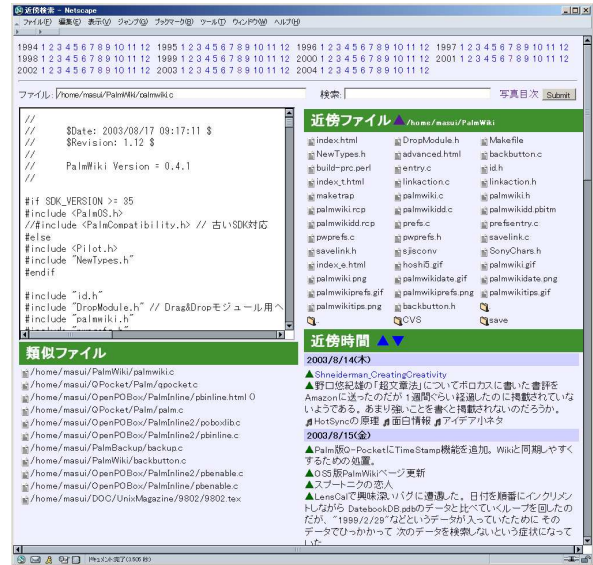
近傍検索 - Netscape

ファイル(F) 編集(E) 表示(V) ジャンプ(G) ブックマーク(B) ツール(T) ウィンドウ(W) ヘルプ(H)

1994 1 2 3 4 5 6 7 8 9 10 11 12 1995 1 2 3 4 5 6 7 8 9 10 11 12 1996 1 2 3 4 5 6 7 8 9 10 11 12 1997 1 2 3 4 5 6 7 8 9 10 11 12
1998 1 2 3 4 5 6 7 8 9 10 11 12 1999 1 2 3 4 5 6 7 8 9 10 11 12 2000 1 2 3 4 5 6 7 8 9 10 11 12 2001 1 2 3 4 5 6 7 8 9 10 11 12
2002 1 2 3 4 5 6 7 8 9 10 11 12 2003 1 2 3 4 5 6 7 8 9 10 11 12 2004 1 2 3 4 5 6 7 8 9 10 11 12

ファイル: /home/masui/PalmWiki/palmwiki.c

検索: 写真目次 Submit

//
//      $Date: 2003/08/17 09:17:11 $
//      $Revision: 1.12 $
//
//      PalmWiki Version = 0.4.1
//

#if SDK_VERSION >= 35
#include <PalmOS.h>
//#include <PalmCompatibility.h> // 古いSDK対応
#else
#include <Pilot.h>
#include "NewTypes.h"
#endif

#include "id.h"
#include "DropModule.h" // Drag&Dropモジュール用へ
#include "palmwiki.h"
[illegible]

近傍ファイル /home/masui/PalmWiki

| | | |
|---|---|---|
| index.html | DropModule.h | Makefile |
| NewTypes.h | advanced.html | backbutton.c |
| build-prc.perl | entry.c | id.h |
| index_t.html | linkaction.c | linkaction.h |
| maketrap | palmwiki.c | palmwiki.h |
| palmwiki.rcp | palmwikidd.c | palmwikidd.pbitm |
| palmwikidd.rcp | prefs.c | prefsentry.c |
| pwprefs.c | pwprefs.h | savelink.c |
| savelink.h | sjisconv | SonyChars.h |
| index_e.html | hoshi5.gif | palmwiki.gif |
| palmwiki.png | palmwikidate.gif | palmwikidate.png |
| palmwikiprefs.gif | palmwikiprefs.png | palmwikitips.gif |
| palmwikitips.png | backbutton.h | |
| | CVS | save |

類似ファイル

/home/masui/PalmWiki/palmwiki.c
/home/masui/QPocket/Palm/qpocket.c
/home/masui/OpenPOBox/PalmInline/pbinline.html 0
/home/masui/QPocket/Palm/palm.c
/home/masui/OpenPOBox/PalmInline2/poboxlib.c
/home/masui/OpenPOBox/PalmInline2/pbinline.c
/home/masui/PalmBackup/backup.c
/home/masui/PalmWiki/backbutton.c
/home/masui/OpenPOBox/PalmInline2/pbenable.c
/home/masui/OpenPOBox/PalmInline/pbenable.c
/home/masui/DOC/UnixMagazine/9802/9802.tex

近傍時間

2003/8/14(木)
▲Shneiderman_CreatingCreativity
▲野口悠紀雄の「超文章法」についてポロカスに書いた書評をAmazonに送ったのだが 1週間ぐらい経過したのに掲載されていないようである。あまり強いことを書くと掲載されないのだろうか。
HotSyncの原理 面白情報 アイデア小ネタ
2003/8/15(金)
▲Palm版のPocketにTimeStamp機能を追加。Wikiと同期しやすくするための処置。
▲OS5版PalmWikiページ更新
▲スプートニクの恋人
▲LensCalで興味深いバグに遭遇した。日付を順番にインクリメントしながら DatebookDB.pdbのデータと比べていくループを回したのだが、"1999/2/29"などというデータが入っていたために そのデータでひっかかって 次のデータを検索しないという症状になって
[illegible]

ドキュメント完了 (3.906 秒)